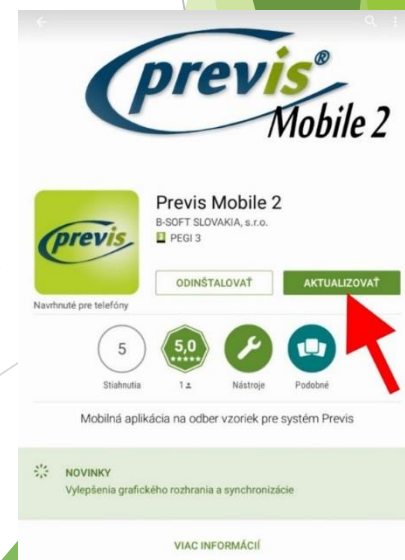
previs®
Mobile 2

previs

Previs Mobile 2
B-SOFT SLOVAKIA, s.r.o.
PEGI 3

Navrhnuté pre telefóny

ODINŠTALOVAŤ

AKTUALIZOVAŤ

5
Stiahnutia

5,0
1

Nástroje

Podobné

Mobilná aplikácia na odber vzoriek pre systém Previs

NOVINKY
Vylepšenia grafického rozhrania a synchronizácie

VIAC INFORMÁCIÍ